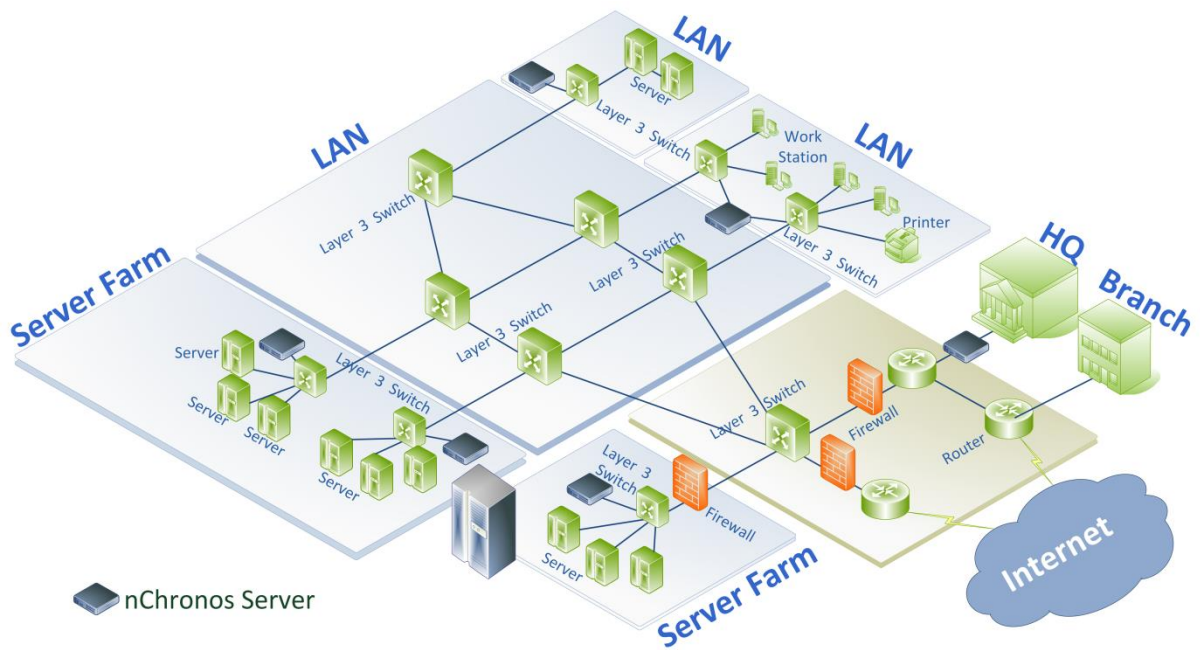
LAN
Server
Layer 3 Switch
LAN
Work Station
LAN
Layer 3 Switch
Printer
Layer 3 Switch
Layer 3 Switch
Layer 3 Switch
HQ
Branch
Server Farm
Layer 3 Switch
Server
Layer 3 Switch
Server
Server
Server
Layer 3 Switch
Firewall
Router
Layer 3 Switch
Firewall
Server
Internet
nChronos Server
Server Farm